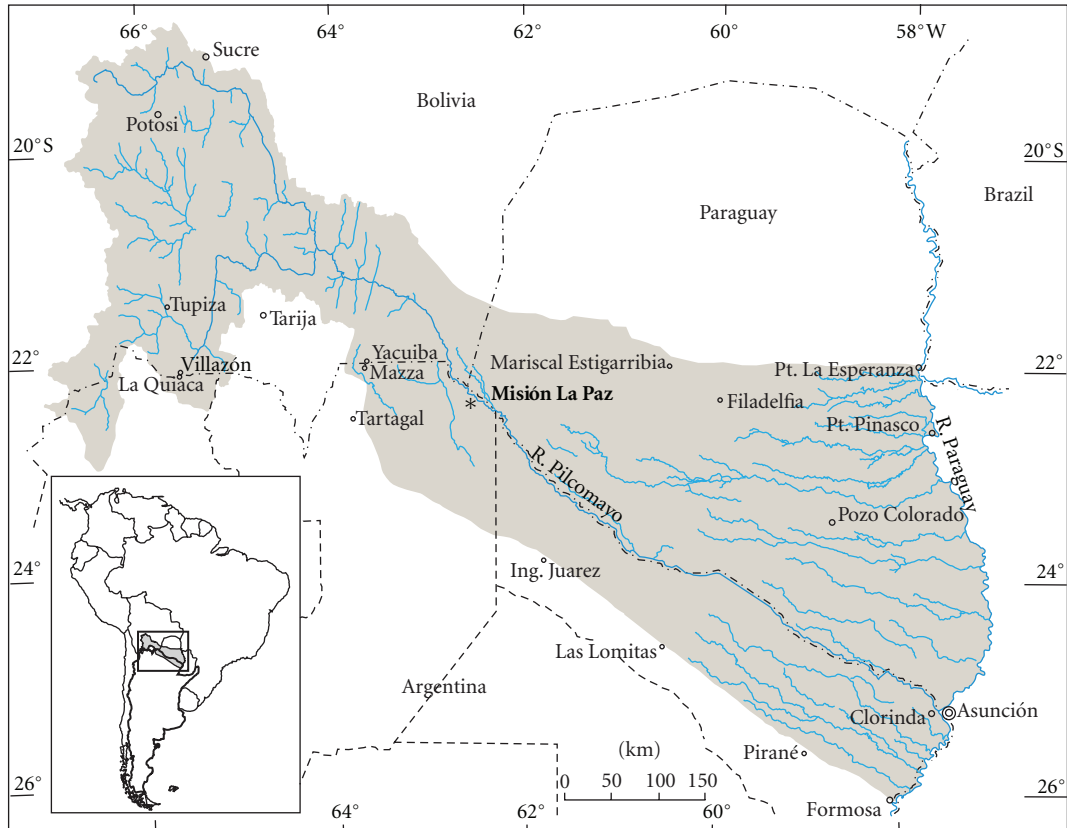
66° 64° 62° 60° 58°W

20°S 20°S

Sucre

Potosi

Bolivia

Paraguay

Brazil

Tupiza

Tarija

22° 22°

Villazón

La Quiaca

Yacuiba

Mazza

Tartagal

Mariscal Estigarribia

Misión La Paz

Filadelfia

Pt. La Esperanza

Pt. Pinasco

R. Paraguay

R. Pilcomayo

Pozo Colorado

24° 24°

Ing. Juarez

Las Lomitas

Argentina

Clorinda

Asunción

Pirané

Formosa

(km)

0 50 100 150

26° 26°

64° 62° 60°